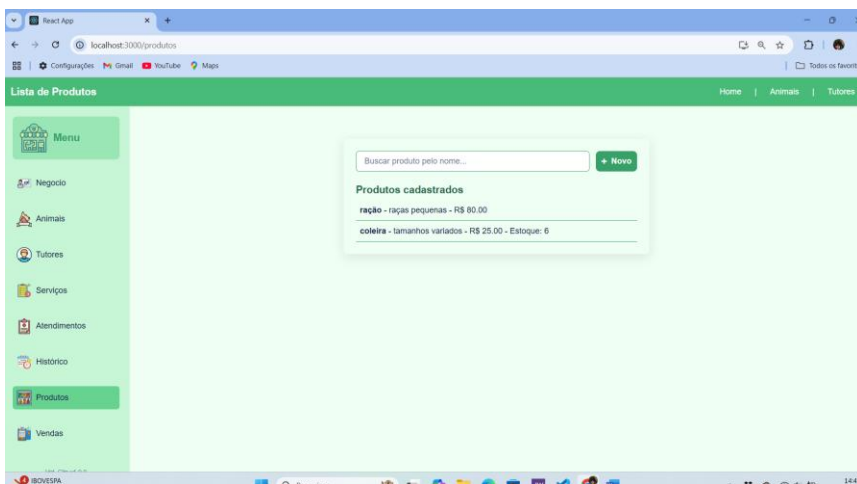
React App

localhost:3000/produtos

Configurações Gmail YouTube Maps

Todos os favorit

Lista de Produtos

Home | Animais | Tutores

Menu

Negocio

Animais

Tutores

Serviços

Atendimentos

Histórico

Produtos

Vendas

Buscar produto pelo nome...

+ Novo

Produtos cadastrados

ração - raças pequenas - R$ 80.00

coleira - tamanhos variados - R$ 25.00 - Estoque: 6

IBOVESPA

14:4